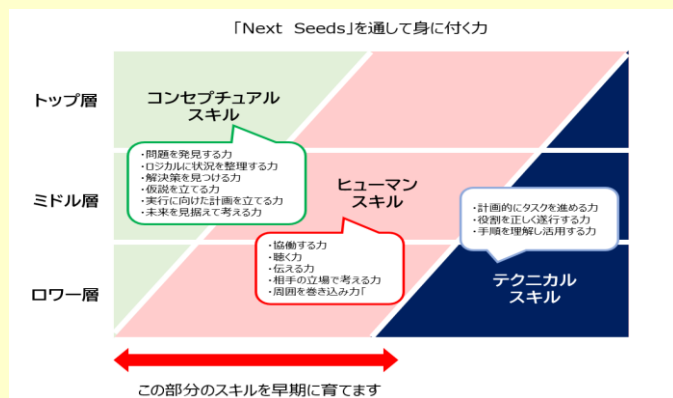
「Next Seeds」を通して身に付く力

トップ層

ミドル層

ロワー層

コンセプチュアル
スキル

・問題を発見する力
・ロジカルに状況を整理する力
・解決策を見つける力
・仮説を立てる力
・実行に向けた計画を立てる力
・未来を見据えて考える力

ヒューマン
スキル

・協働する力
・聴く力
・伝える力
・相手の立場で考える力
・周囲を巻き込み力「

・計画的にタスクを進める力
・役割を正しく遂行する力
・手順を理解し活用する力

テクニカル
スキル

この部分のスキルを早期に育てます